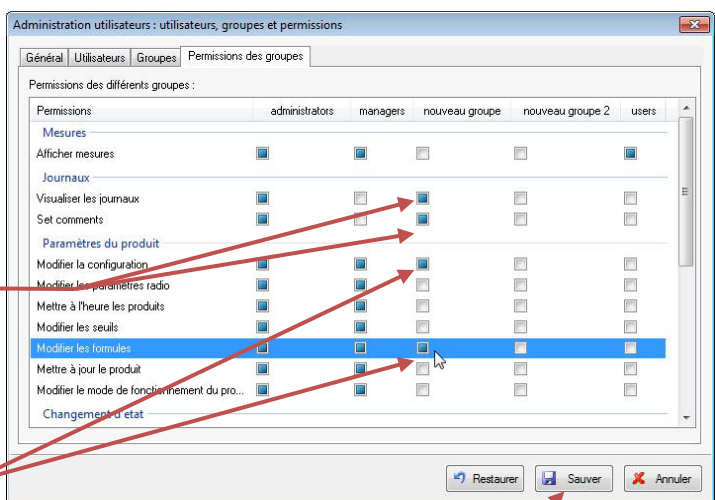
Administration utilisateurs : utilisateurs, groupes et permissions

Général | Utilisateurs | Groupes | Permissions des groupes

Permissions des différents groupes :

| Permissions | administrators | managers | nouveau groupe | nouveau groupe 2 | users |
|---|---|---|---|---|---|
| Mesures | | | | | |
| Afficher mesures | | | | | |
| Journaux | | | | | |
| Visualiser les journaux | | | | | |
| Set comments | | | | | |
| Paramètres du produit | | | | | |
| Modifier la configuration | | | | | |
| Modifier les paramètres radio | | | | | |
| Mettre à l'heure les produits | | | | | |
| Modifier les seuils | | | | | |
| Modifier les formules | | | | | |
| Mettre à jour le produit | | | | | |
| Modifier le mode de fonctionnement du pro... | | | | | |
| Changement d'etat | | | | | |

Restaurer | Sauver | Annuler